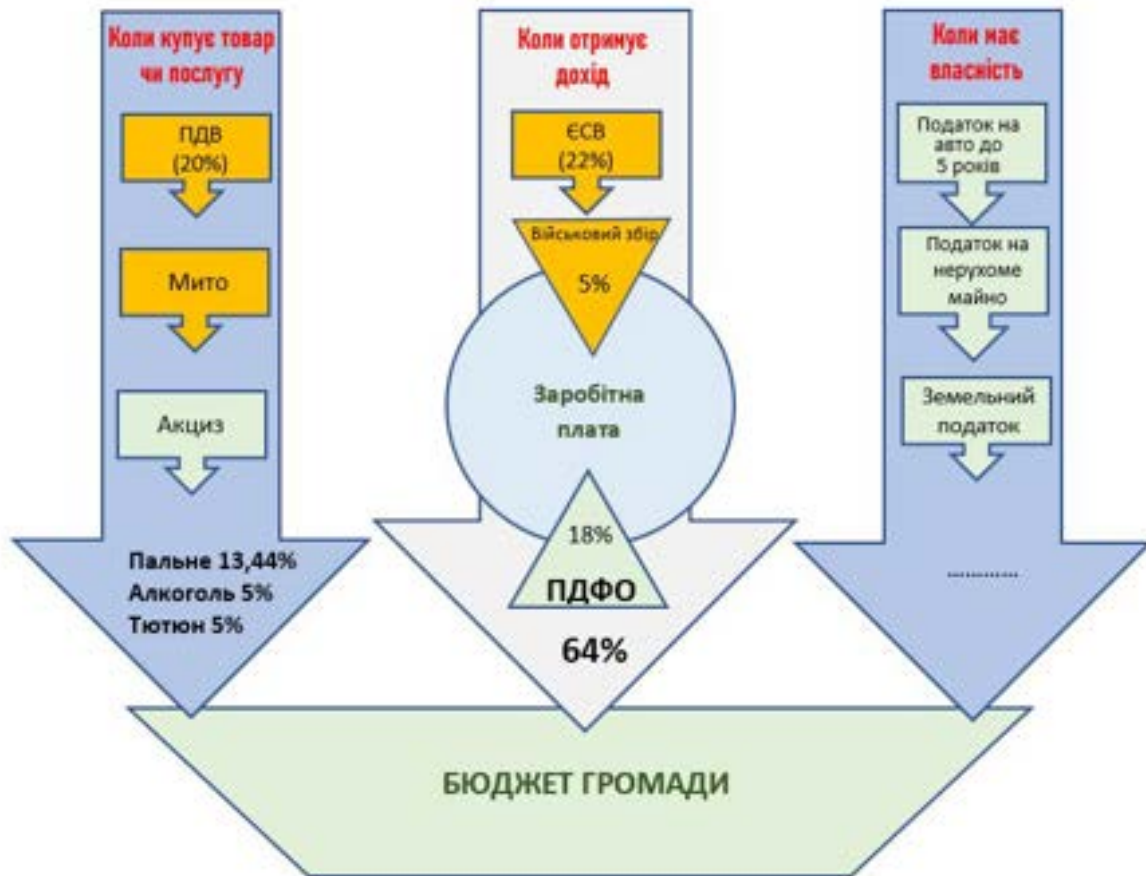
Коли купує товар чи послугу

ПДВ (20%)

Мито

Акциз

Пальне 13,44%
Алкоголь 5%
Тютюн 5%

Коли отримує дохід

ЄСВ (22%)

Військовий збір 5%

Заробітна плата

18%
ПДФО

64%

Коли має власність

Податок на авто до 5 років

Податок на нерухоме майно

Земельний податок

............

БЮДЖЕТ ГРОМАДИ